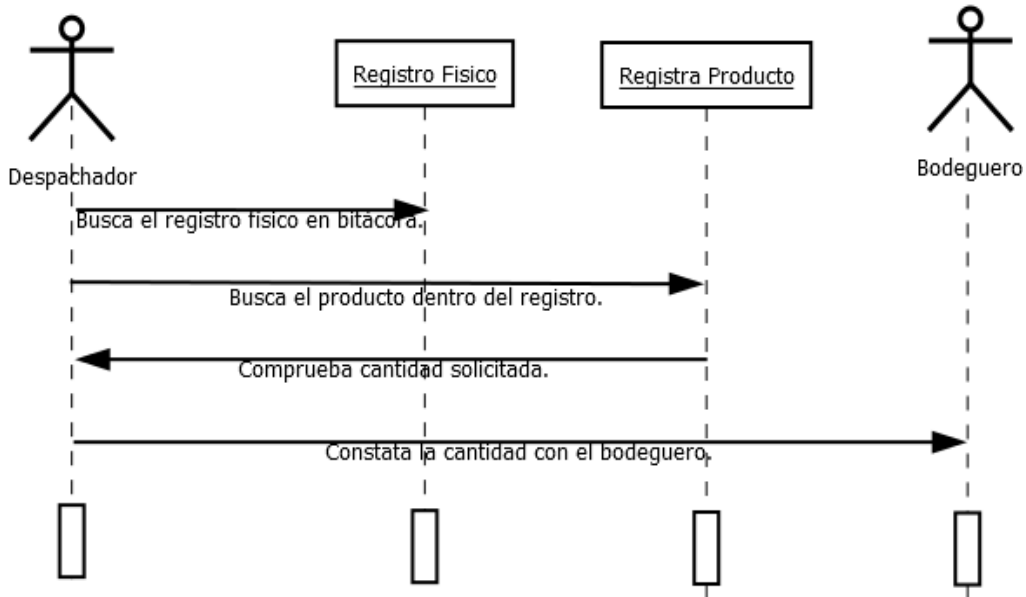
Registro Fisico

Registra Producto

Despachador

Bodeguero

Busca el registro fisico en bitacora.

Busca el producto dentro del registro.

Comprueba cantidad solicitada.

Constata la cantidad con el bodeguero.